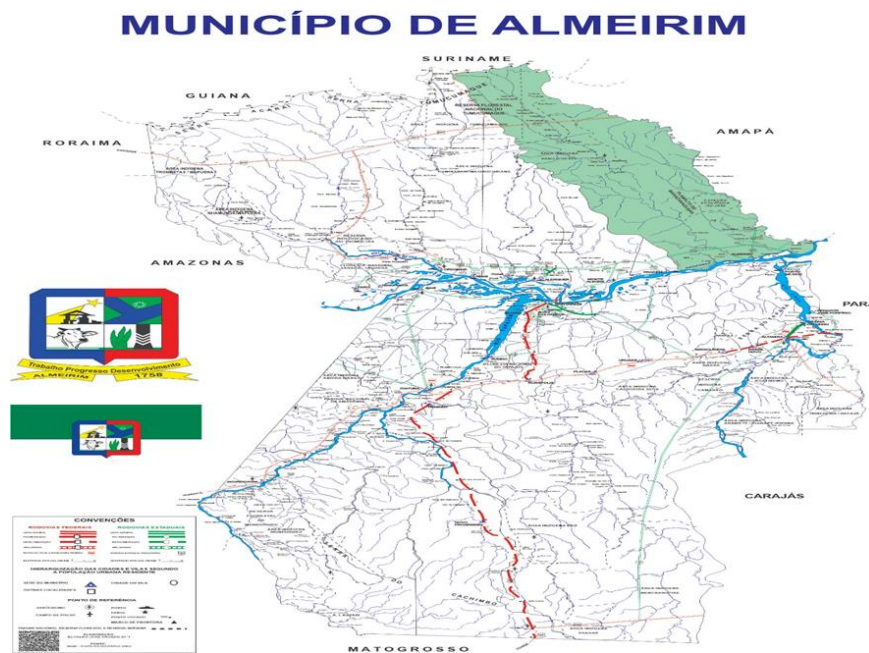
MUNICÍPIO DE ALMEIRIM

SURINAME

GUIANA

RORAIMA

AMAPÁ

AMAZONAS

PARÁ

CARAJÁS

MATOGROSSO

CACHIMBO

Trabalho Progresso Desenvolvimento
ALMEIRIM 1758

CONVENÇÕES
RODOVIAS FEDERAIS
RODOVIAS ESTADUAIS
HIERARQUIZAÇÃO DAS CIDADES E VILAS SEGUNDO A POPULAÇÃO URBANA RESIDENTE
SEDE DO MUNICÍPIO
PONTO DE REFERÊNCIA